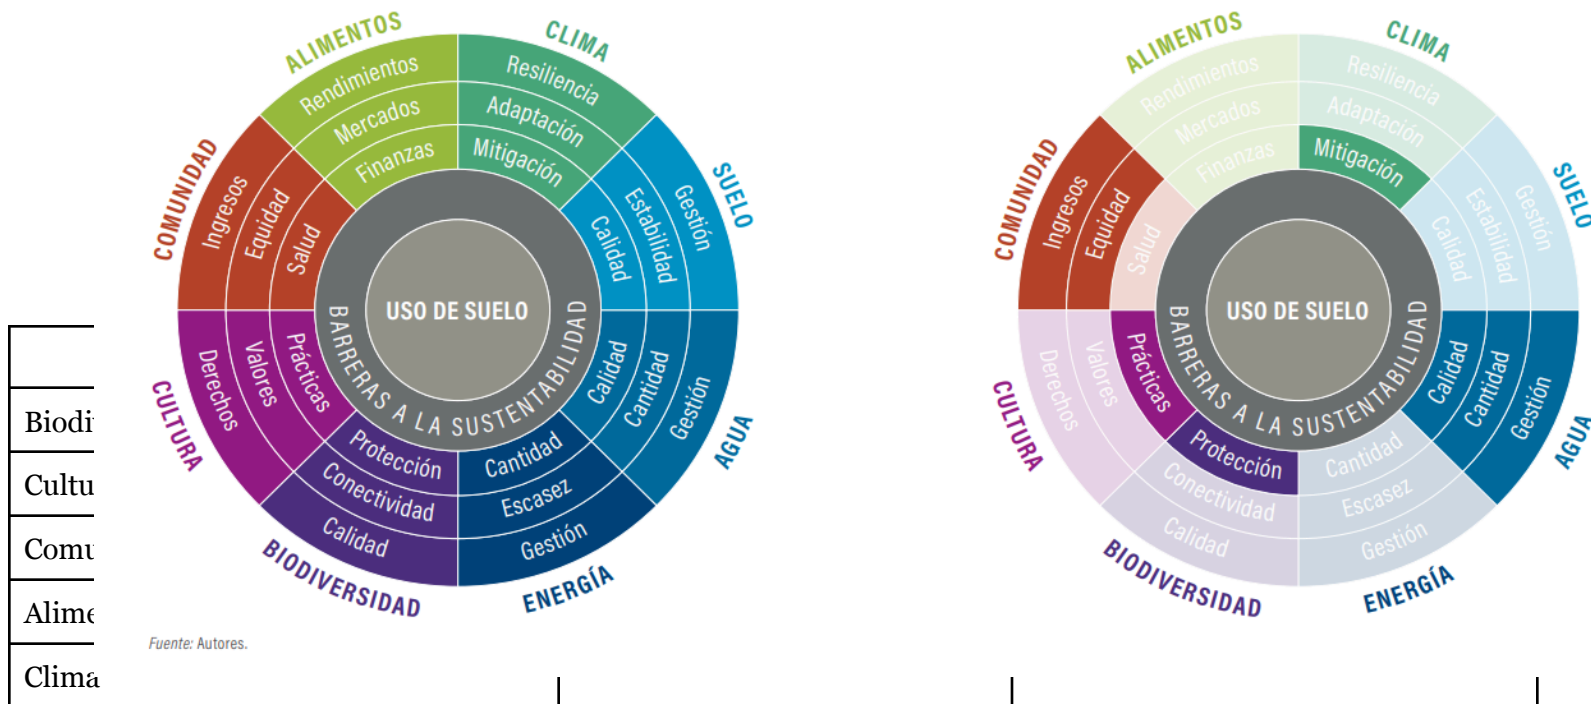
ALIMENTOS
Rendimientos
Mercados
Finanzas
CLIMA
Resiliencia
Adaptación
Mitigación
SUELO
Gestión
Estabilidad
Calidad
AGUA
Gestión
Cantidad
Calidad
ENERGÍA
Gestión
Escasez
Cantidad
BIODIVERSIDAD
Calidad
Conectividad
Protección
CULTURA
Derechos
Valores
Prácticas
COMUNIDAD
Ingresos
Equidad
Salud
USO DE SUELO
BARRERAS A LA SUSTENTABILIDAD

Fuente: Autores.

ALIMENTOS
Rendimientos
Mercados
Finanzas
CLIMA
Resiliencia
Adaptación
Mitigación
SUELO
Gestión
Estabilidad
Calidad
AGUA
Gestión
Cantidad
Calidad
ENERGÍA
Gestión
Escasez
Cantidad
BIODIVERSIDAD
Calidad
Conectividad
Protección
CULTURA
Derechos
Valores
Prácticas
COMUNIDAD
Ingresos
Equidad
Salud
USO DE SUELO
BARRERAS A LA SUSTENTABILIDAD

| |
|---|
| Biodi |
| Cultu |
| Comu |
| Alime |
| Clima |